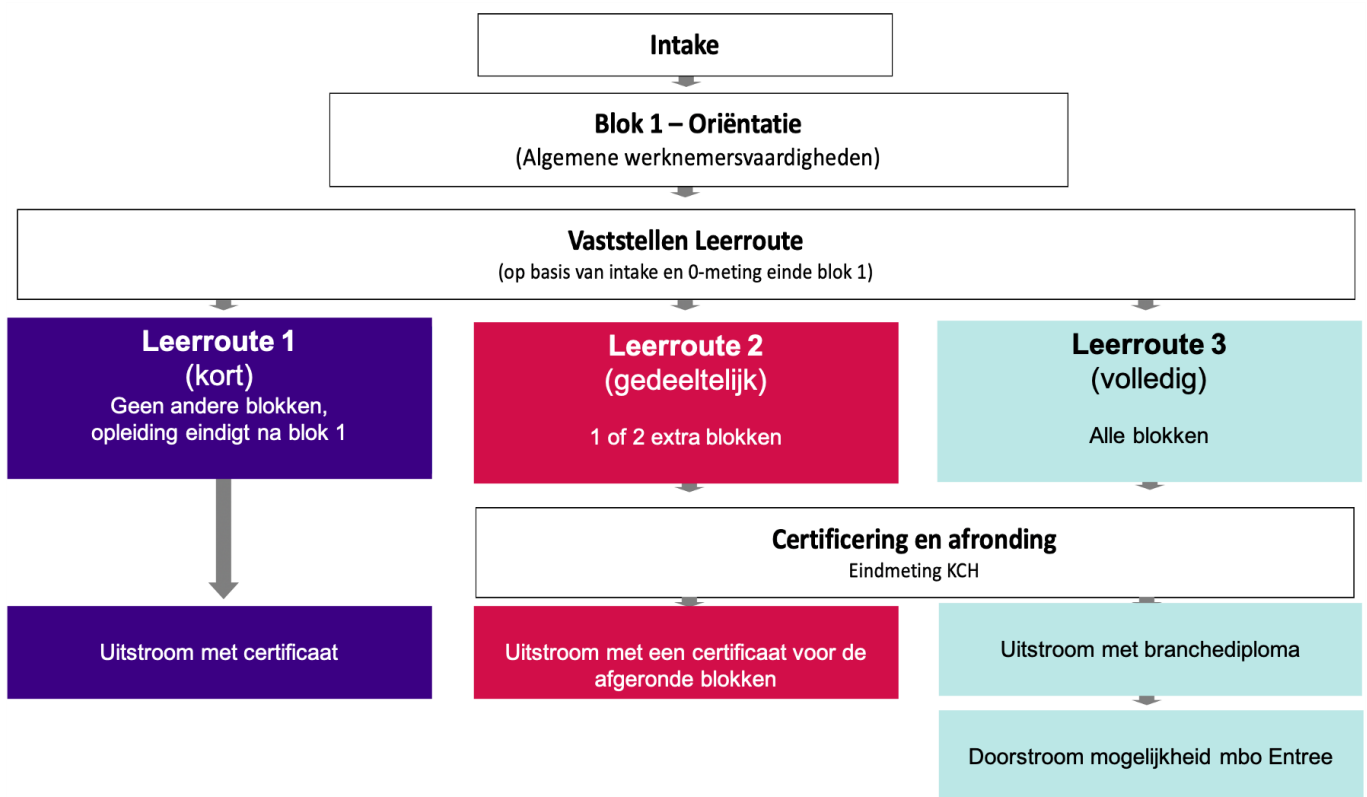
Intake

Blok 1 – Oriëntatie
(Algemene werknemersvaardigheden)

Vaststellen Leerroute
(op basis van intake en 0-meting einde blok 1)

Leerroute 1
(kort)
Geen andere blokken, opleiding eindigt na blok 1

Leerroute 2
(gedeeltelijk)
1 of 2 extra blokken

Leerroute 3
(volledig)
Alle blokken

Certificering en afronding
Eindmeting KCH

Uitstroom met certificaat

Uitstroom met een certificaat voor de afgeronde blokken

Uitstroom met branchediploma

Doorstroom mogelijkheid mbo Entree